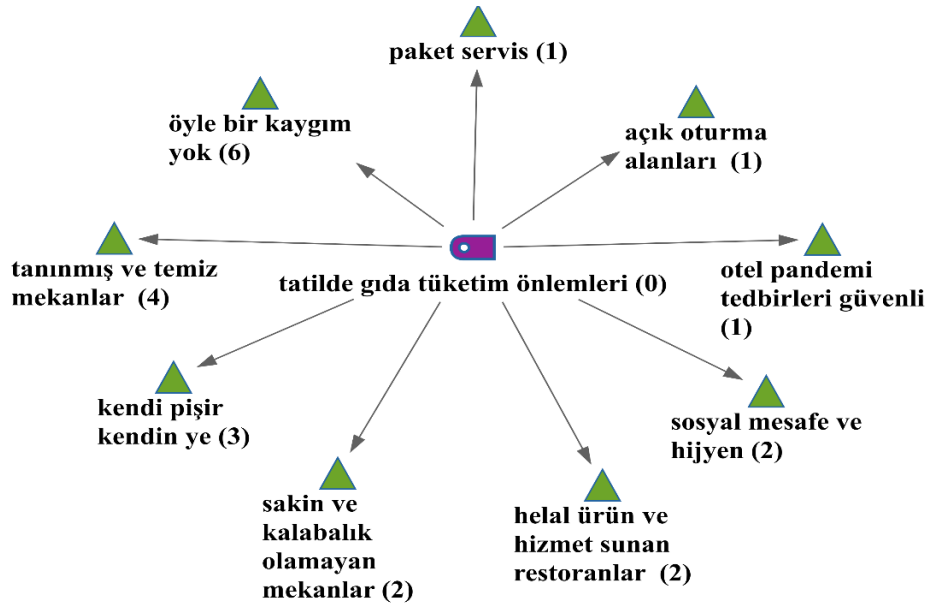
paket servis (1)

öyle bir kaygım yok (6)

açık oturma alanları (1)

tanınmış ve temiz mekanlar (4)

tatilde gıda tüketim önlemleri (0)

otel pandemi tedbirleri güvenli (1)

kendi pişir kendin ye (3)

sosyal mesafe ve hijyen (2)

sakin ve kalabalık olamayan mekanlar (2)

helal ürün ve hizmet sunan restoranlar (2)